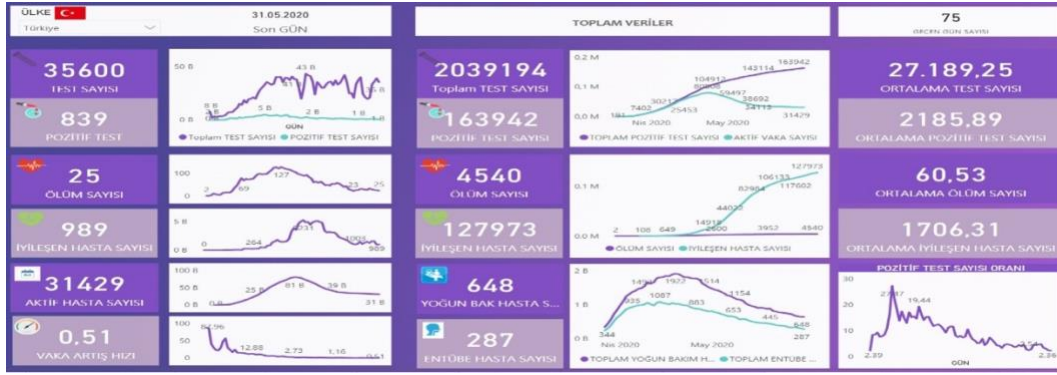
ÜLKE
Türkiye

31.05.2020
Son GÜN

TOPLAM VERİLER

75
GEÇEN GÜN SAYISI

35600
TEST SAYISI

839
POZİTİF TEST

50 B
0 B
43 B
5 B
2 B
1 B
GÜN
Toplam TEST SAYISI POZİTİF TEST SAYISI

2039194
Toplam TEST SAYISI

163942
POZİTİF TEST SAYISI

0.2 M
0.1 M
0.0 M
163942
143114
104912
59497
38692
34112
30217
25453
7402
31429
Nis 2020
May 2020
TOPLAM POZİTİF TEST SAYISI AKTİF VAKA SAYISI

27.189,25
ORTALAMA TEST SAYISI

2185,89
ORTALAMA POZİTİF TEST SAYISI

25
ÖLÜM SAYISI

100
0
2
69
127
23
25

4540
ÖLÜM SAYISI

0.1 M
0.0 M
127973
106133
117602
82984
44022
14918
2600
2
108
649
3952
4540
ÖLÜM SAYISI İYİLEŞEN HASTA SAYISI

60,53
ORTALAMA ÖLÜM SAYISI

989
İYİLEŞEN HASTA SAYISI

5 B
0 B
0
264
1003
989

127973
İYİLEŞEN HASTA SAYISI

1706,31
ORTALAMA İYİLEŞEN HASTA SAYISI

31429
AKTİF HASTA SAYISI

100 B
50 B
0 B
25 B
81 B
39 B
31 B

648
YOĞUN BAK HASTA S...

2 B
1 B
0 B
1922
1514
1154
935
1087
883
653
445
648
344
287
Nis 2020
May 2020
TOPLAM YOĞUN BAKIM H... TOPLAM ENTÜBE ...

POZİTİF TEST SAYISI ORANI
30
20
10
0
27.87
19.44
2.39
2.36
GÜN

0.51
VAKA ARTIŞ HIZI

100
50
0
84.96
12.88
2.73
1.16
0.51

287
ENTÜBE HASTA SAYISI